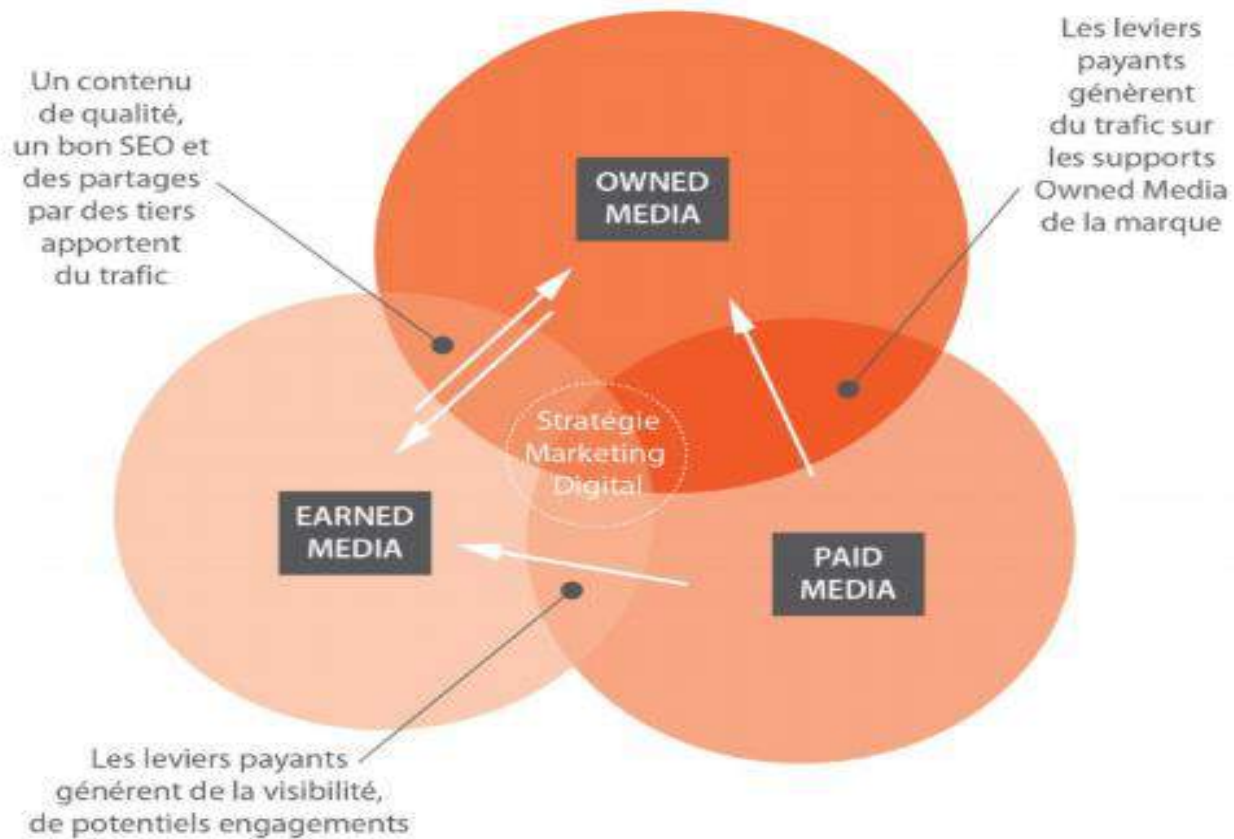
Un contenu de qualité, un bon SEO et des partages par des tiers apportent du trafic

OWNED MEDIA

Les leviers payants génèrent du trafic sur les supports Owned Media de la marque

Stratégie Marketing Digital

EARNED MEDIA

PAID MEDIA

Les leviers payants génèrent de la visibilité, de potentiels engagements